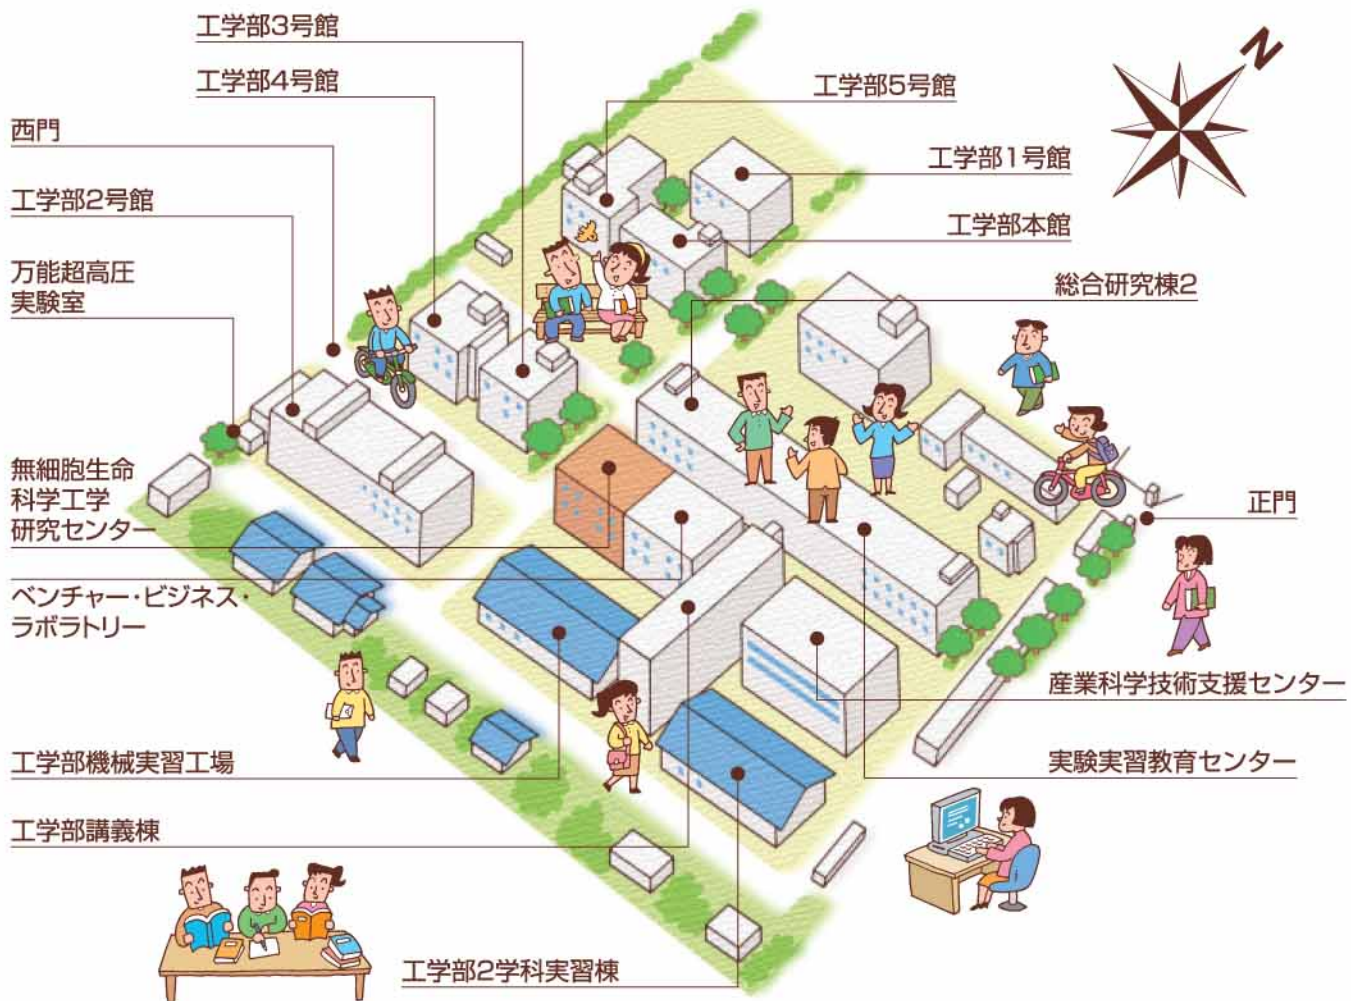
工学部3号館

工学部4号館

西門

工学部2号館

万能超高圧実験室

無細胞生命科学工学研究センター

ベンチャー・ビジネス・ラボラトリー

工学部機械実習工場

工学部講義棟

工学部2学科実習棟

N

工学部5号館

工学部1号館

工学部本館

総合研究棟2

正門

産業科学技術支援センター

実験実習教育センター